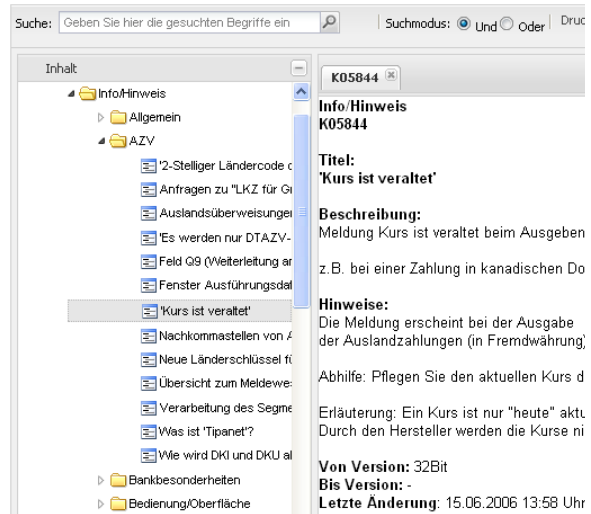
Suche: Geben Sie hier die gesuchten Begriffe ein | Suchmodus: Und Oder | Druc

Inhalt

Info/Hinweis
Allgemein
AZV
'2-Stelliger Ländercode c
Anfragen zu "LKZ für G
Auslandsüberweisunge
'Es werden nur DTAZV-
Feld Q9 (Weiterleitung a
Fenster Ausführungsdat
'Kurs ist veraltet'
Nachkommastellen von
Neue Länderschlüssel fü
Übersicht zum Meldewe
Verarbeitung des Segme
Was ist 'Tipanet'?
Wie wird DKI und DKU a
Bankbesonderheiten
Bedienung/Oberfläche

K05844

Info/Hinweis
K05844

Titel:
'Kurs ist veraltet'

Beschreibung:
Meldung Kurs ist veraltet beim Ausgeben

z.B. bei einer Zahlung in kanadischen Do

Hinweise:
Die Meldung erscheint bei der Ausgabe der Auslandzahlungen (in Fremdwährung)

Abhilfe: Pflegen Sie den aktuellen Kurs d

Erläuterung: Ein Kurs ist nur "heute" aktu Durch den Hersteller werden die Kurse ni

Von Version: 32Bit
Bis Version: -
Letzte Änderung: 15.06.2006 13:58 Uhr